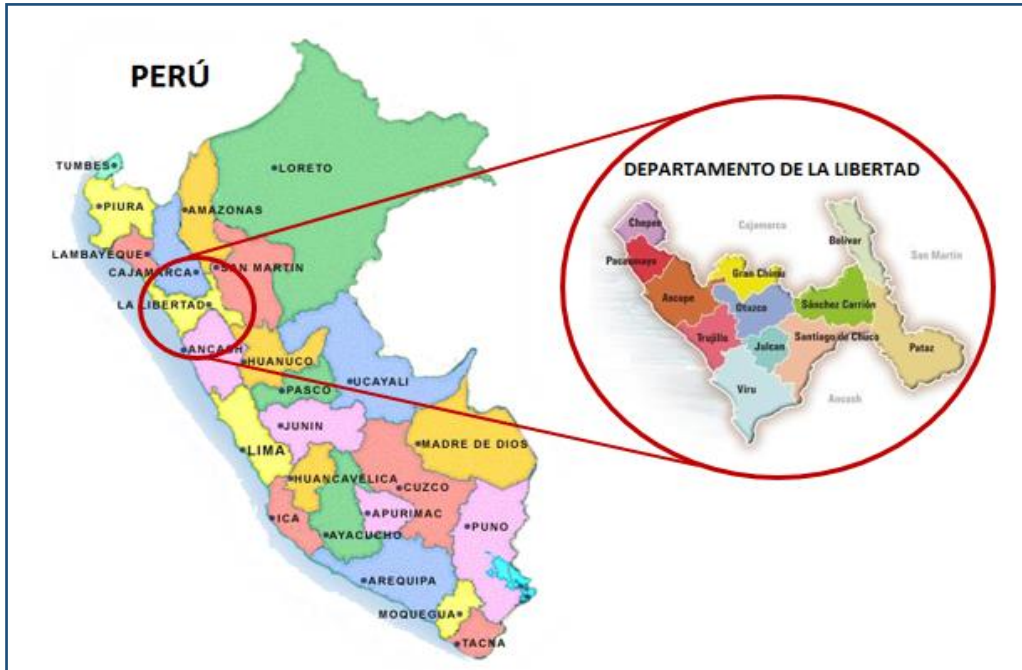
PERÚ

TUMBES
PIURA
LAMBAYEQUE
CAJAMARCA
LA LIBERTAD
ANCASH
LORETO
AMAZONAS
SAN MARTIN
HUANUCO
PASCO
UCAYALI
JUNIN
LIMA
HUANCAVELICA
ICA
AYACUCHO
APURIMAC
CUZCO
MADRE DE DIOS
PUNO
AREQUIPA
MOQUEGUA
TACNA

DEPARTAMENTO DE LA LIBERTAD

Chepen
Cajamarca
Bolivar
San Martin
Pacasmayo
Gran Chimu
Ascope
Otuzco
Sánchez Carrión
Trujillo
Julcan
Santiago de Chuco
Pataz
Viru
Ancash